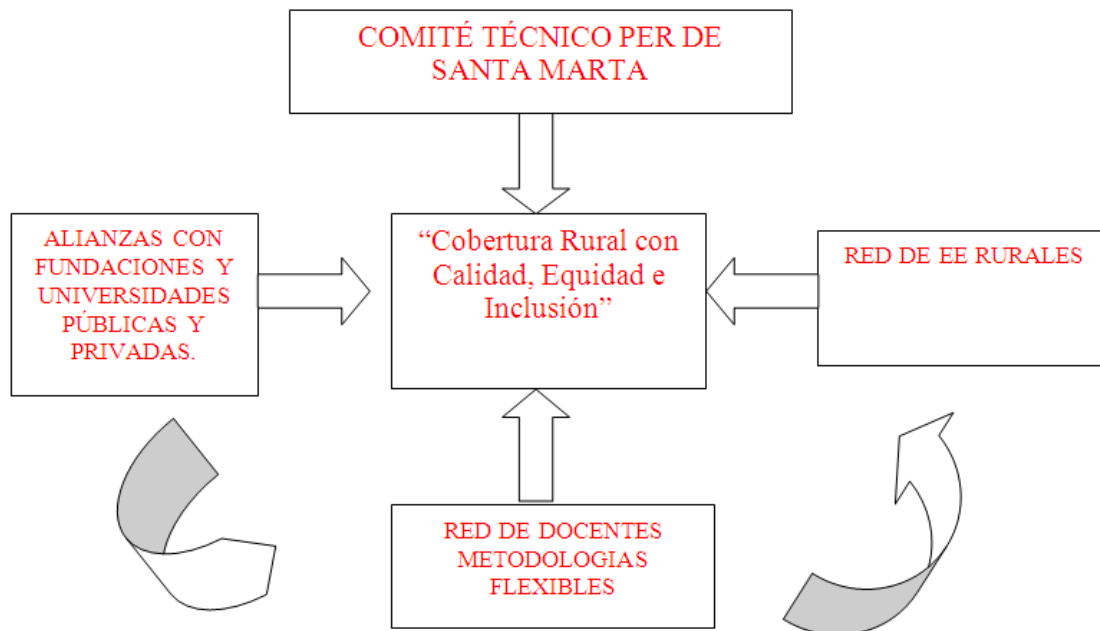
COMITÉ TÉCNICO PER DE SANTA MARTA

ALIANZAS CON FUNDACIONES Y UNIVERSIDADES PÚBLICAS Y PRIVADAS.

“Cobertura Rural con Calidad, Equidad e Inclusión”

RED DE EE RURALES

RED DE DOCENTES METODOLOGIAS FLEXIBLES